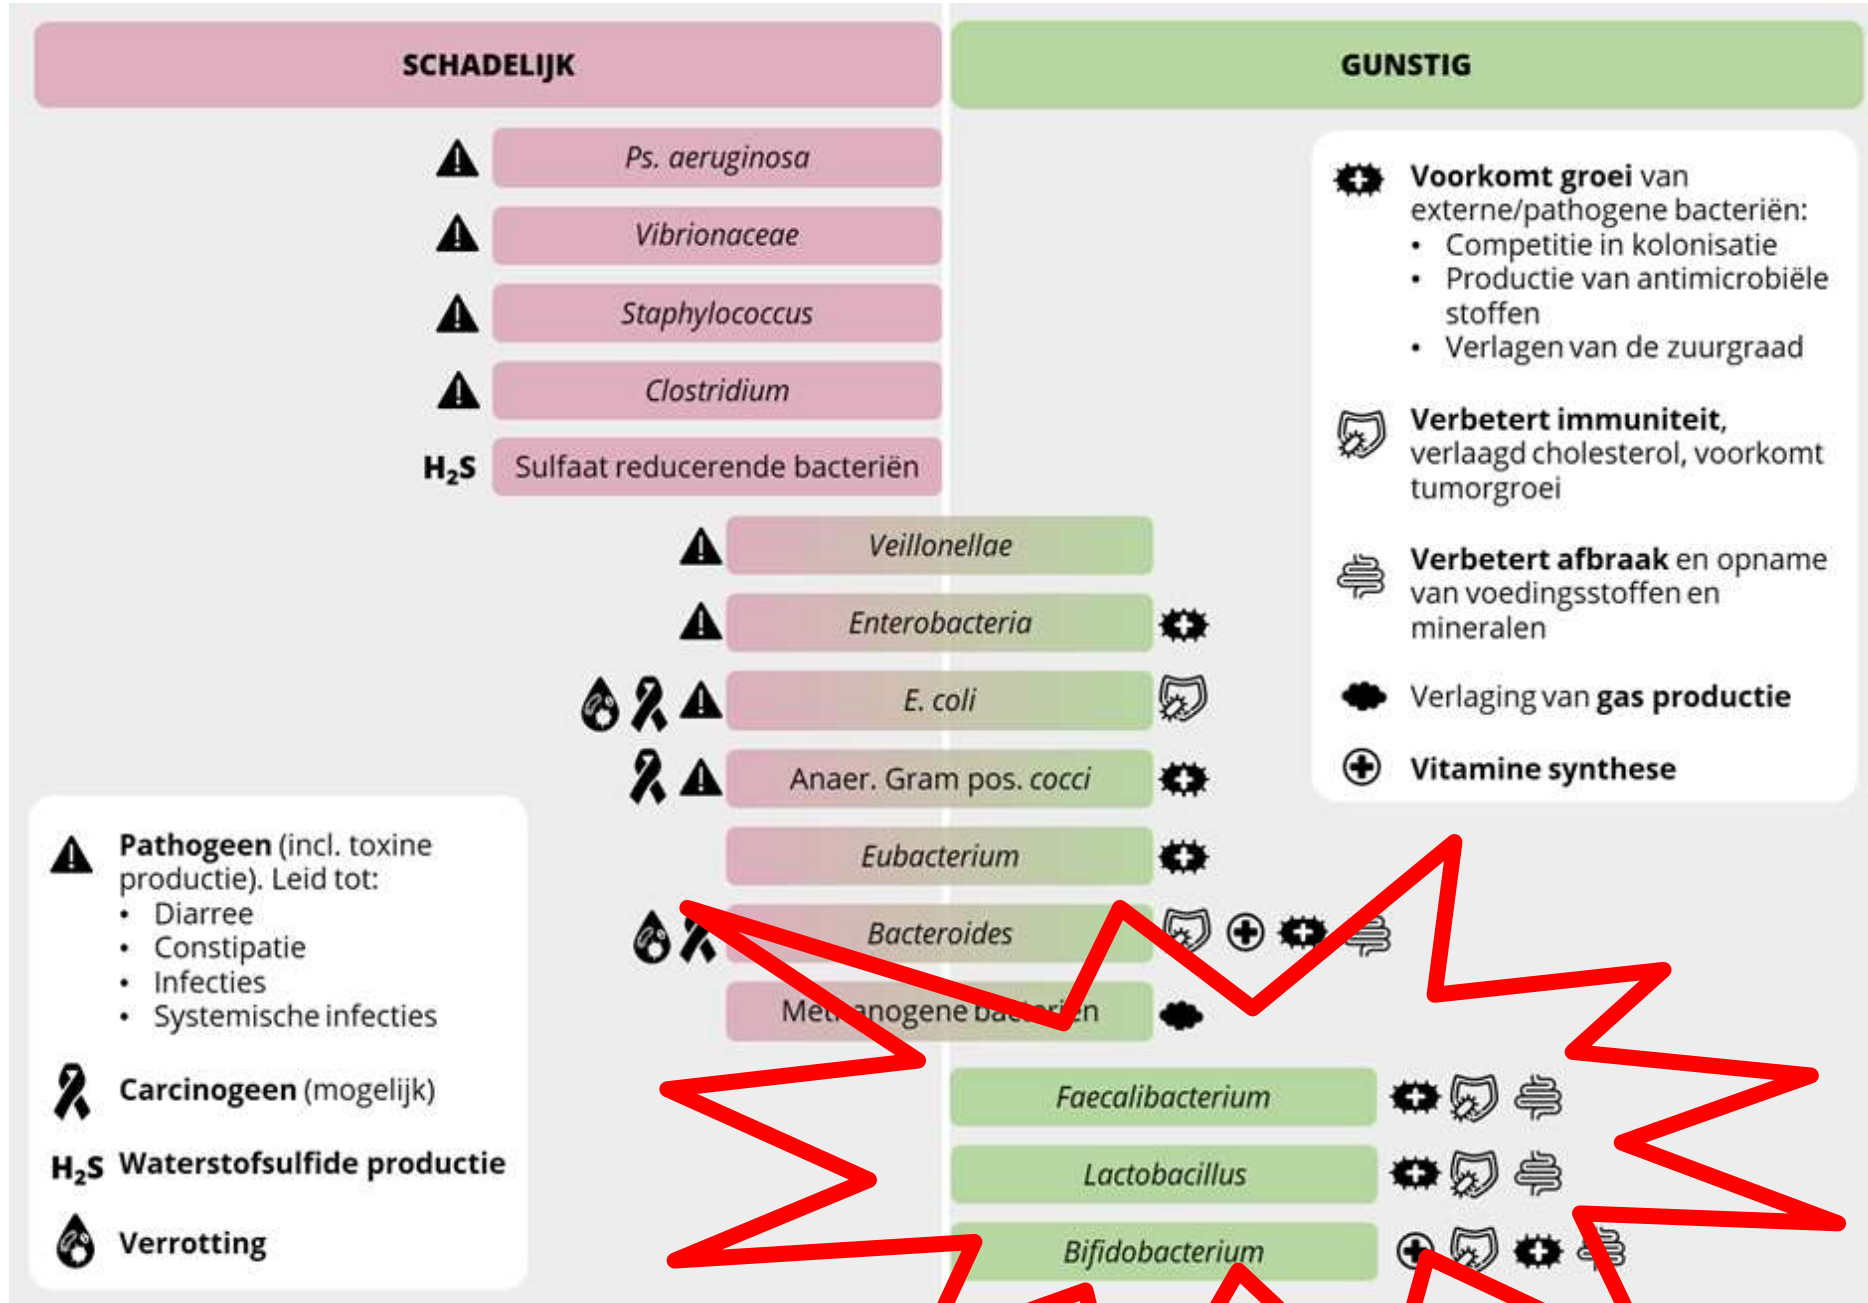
SCHADELIJK

GUNSTIG

Ps. aeruginosa

Vibrionaceae

Staphylococcus

Clostridium

$H_2S$ Sulfaat reducerende bacteriën

Voorkomt groei van externe/pathogene bacteriën:
• Competitie in kolonisatie
• Productie van antimicrobiële stoffen
• Verlagen van de zuurgraad

Verbetert immuniteit, verlaagd cholesterol, voorkomt tumorgroei

Verbetert afbraak en opname van voedingsstoffen en mineralen

Verlaging van gas productie

Vitamine synthese

Veillonellae

Enterobacteria

E. coli

Anaer. Gram pos. cocci

Eubacterium

Bacteroides

Met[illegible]anogene ba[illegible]n

Faecalibacterium

Lactobacillus

Bifidobacterium

Pathogeen (incl. toxine productie). Leid tot:
• Diarree
• Constipatie
• Infecties
• Systemische infecties

Carcinogeen (mogelijk)

$H_2S$ Waterstofsulfide productie

Verrotting